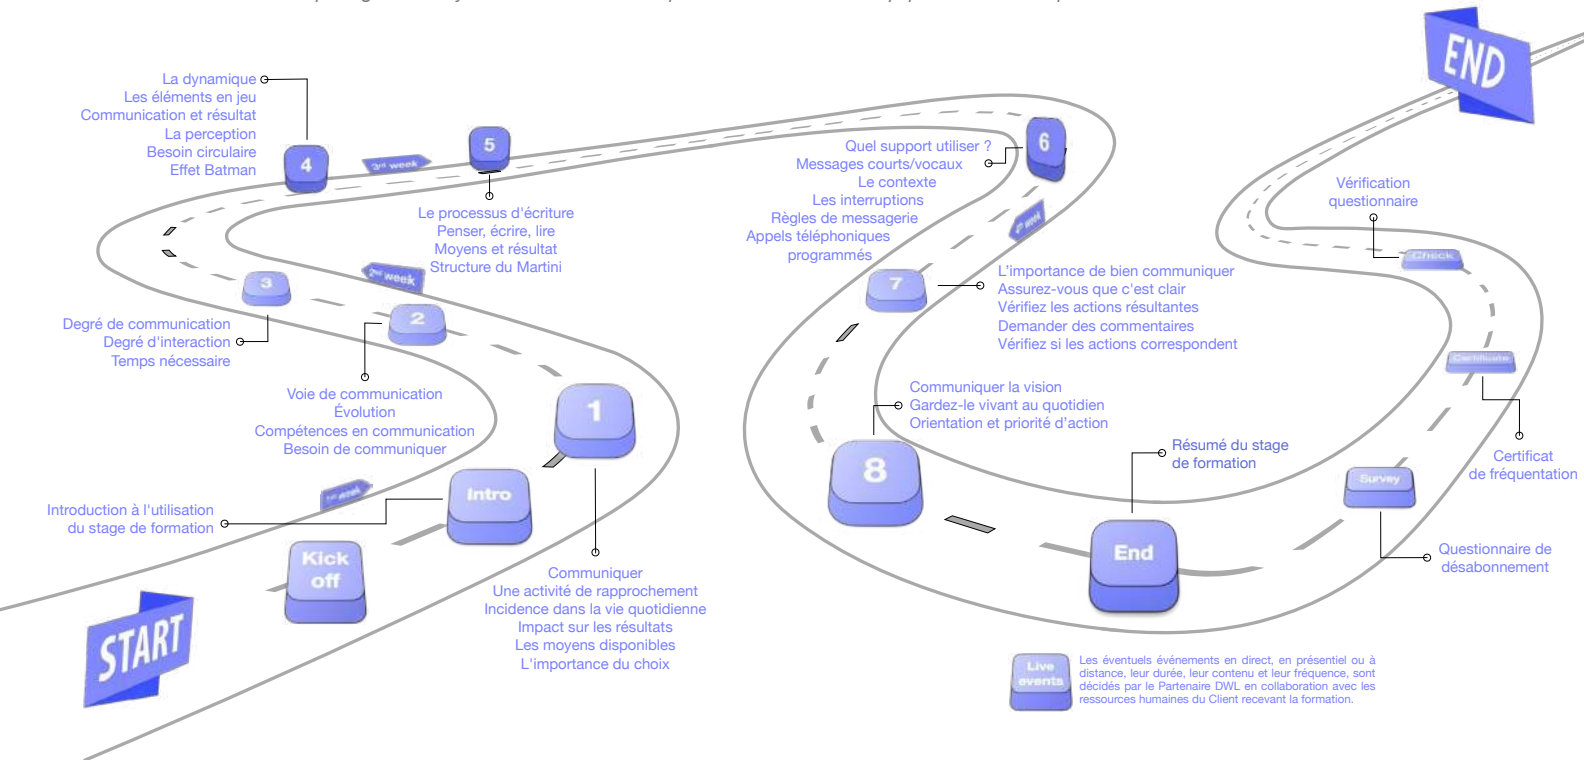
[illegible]

END

La dynamique
Les éléments en jeu
Communication et résultat
La perception
Besoin circulaire
Effet Batman

4

3rd week

5

Le processus d'écriture
Penser, écrire, lire
Moyens et résultat
Structure du Martini

6

Quel support utiliser ?
Messages courts/vocaux
Le contexte
Les interruptions
Règles de messagerie
Appels téléphoniques programmés

4th week

Vérification questionnaire

Check

3

2nd week

Degré de communication
Degré d'interaction
Temps nécessaire

2

Voie de communication
Évolution
Compétences en communication
Besoin de communiquer

7

L'importance de bien communiquer
Assurez-vous que c'est clair
Vérifiez les actions résultantes
Demander des commentaires
Vérifiez si les actions correspondent

Certificate

1

Communiquer la vision
Gardez-le vivant au quotidien
Orientation et priorité d'action

8

Certificat de fréquentation

1st week

Introduction à l'utilisation du stage de formation

Intro

Résumé du stage de formation

Survey

Kick off

End

Questionnaire de désabonnement

Communiquer
Une activité de rapprochement
Incidence dans la vie quotidienne
Impact sur les résultats
Les moyens disponibles
L'importance du choix

START

Live events

Les éventuels événements en direct, en présentiel ou à distance, leur durée, leur contenu et leur fréquence, sont décidés par le Partenaire DWL en collaboration avec les ressources humaines du Client recevant la formation.